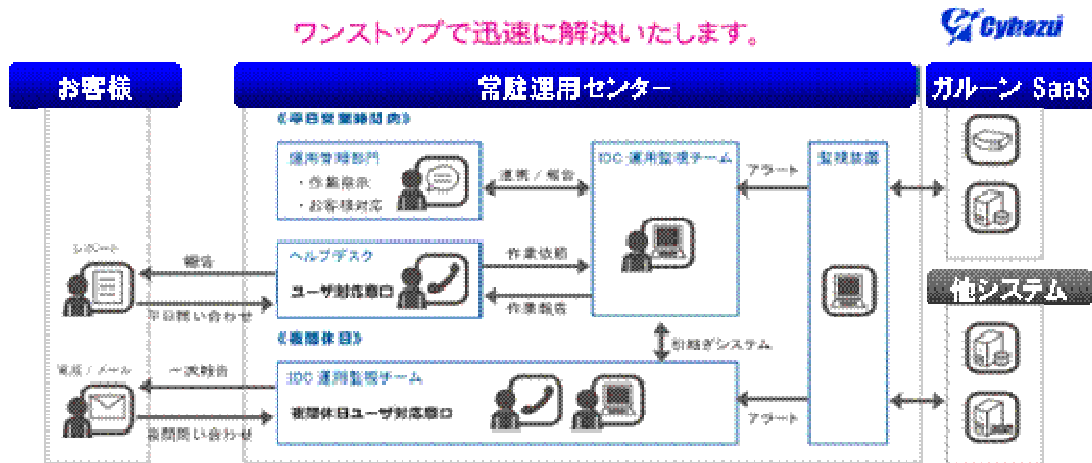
ワンストップで迅速に解決いたします。

Cybozu

お客様

常駐運用センター

ガルーン SaaS

《平日営業時間内》

運用管理部門
・作業指示
・お客様対応

連携／報告

IDC 運用監視チーム

アラート

監視装置

レポート

報告

ヘルプデスク

ユーザ対応窓口

作業依頼

平日問い合わせ

作業報告

他システム

《夜間休日》

引継ぎシステム

電話／メール

一次報告

IDC 運用監視チーム

夜間休日ユーザ対応窓口

アラート

夜間問い合わせ